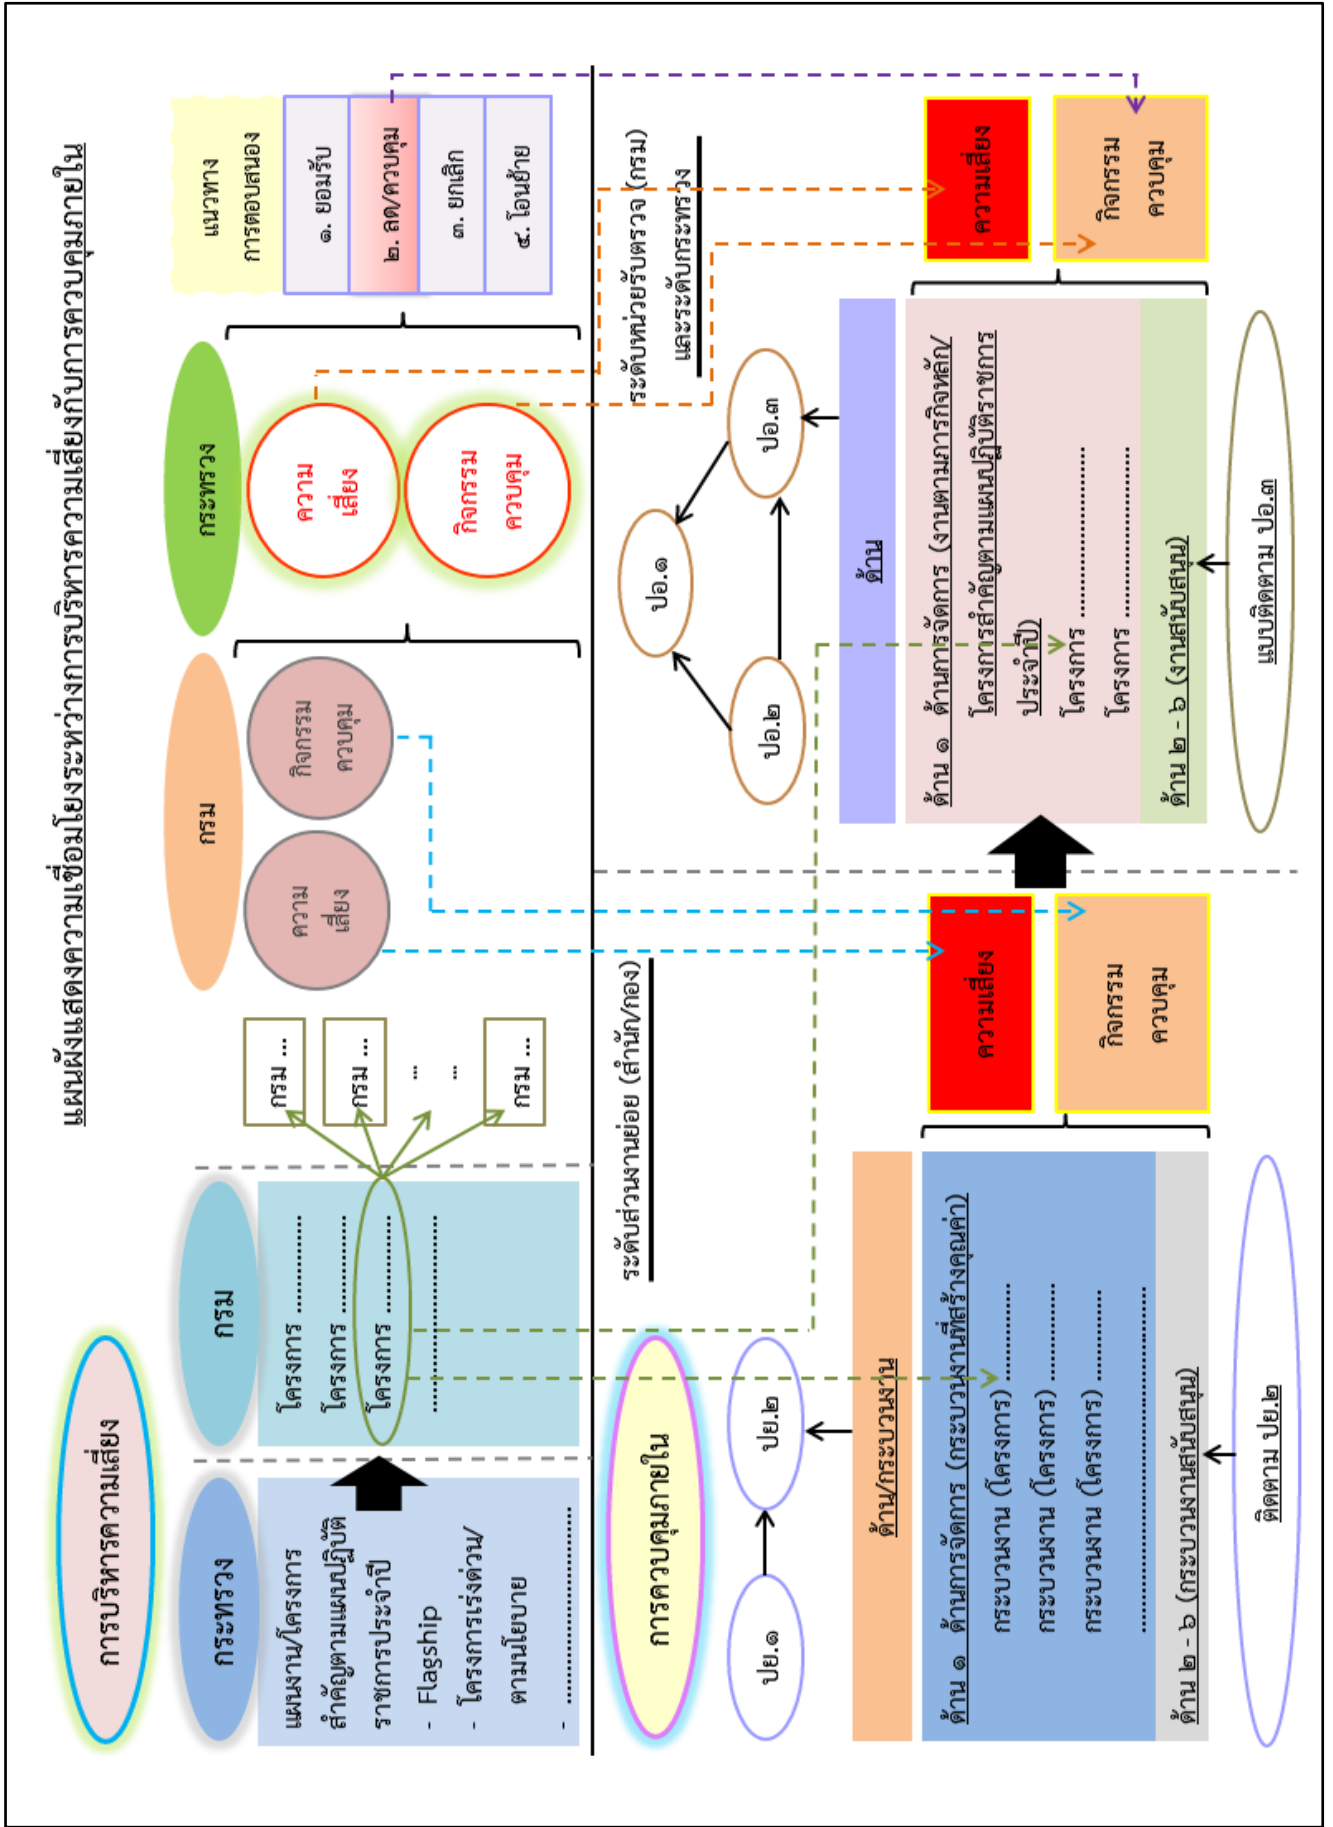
แผนผังแสดงความเชื่อมโยงระหว่างการบริหารความเสี่ยงกับการควบคุมภายใน

การบริหารความเสี่ยง

กระทรวง

แผนงาน/โครงการสำคัญตามแผนปฏิบัติราชการประจำปี
- Flagship
- โครงการเร่งด่วน/ตามนโยบาย
- ........................

กรม

โครงการ ...........
โครงการ ...........
โครงการ ...........
..........................

กรม ...
กรม ...
...
กรม ...

กรม

ความเสี่ยง

กิจกรรมควบคุม

กระทรวง

ความเสี่ยง

กิจกรรมควบคุม

แนวทางการตอบสนอง

๑. ยอมรับ
๒. ลด/ควบคุม
๓. ยกเลิก
๔. โอนย้าย

ระดับส่วนงานย่อย (สำนัก/กอง)

ระดับหน่วยรับตรวจ (กรม) และระดับกระทรวง

การควบคุมภายใน

ปย.๑

ปย.๒

ด้าน/กระบวนงาน

ด้าน ๑ ด้านการจัดการ (กระบวนงานที่สร้างคุณค่า)
กระบวนงาน (โครงการ) ..........
กระบวนงาน (โครงการ) ..........
กระบวนงาน (โครงการ) ..........
....................................

ด้าน ๒ - ๖ (กระบวนงานสนับสนุน)

ติดตาม ปย.๒

ความเสี่ยง

กิจกรรมควบคุม

ปอ.๑

ปอ.๒

ปอ.๓

ด้าน

ด้าน ๑ ด้านการจัดการ (งานตามภารกิจหลัก/โครงการสำคัญตามแผนปฏิบัติราชการประจำปี)
โครงการ ....................
โครงการ ....................

ด้าน ๒ - ๖ (งานสนับสนุน)

แบบติดตาม ปอ.๓

ความเสี่ยง

กิจกรรมควบคุม